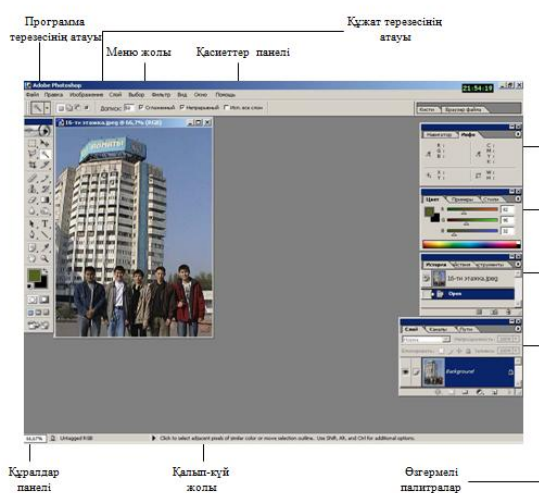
Программа терезесінің атауы

Құжат терезесінің атауы

Меню жолы

Қасиеттер панелі

Adobe Photoshop

21:54:10

Файл Правка Изображение Слой Выбор Фильтр Вид Окно Помощь

Допуск: 32 Сглаженный Непрерывный Исп. все слои

Кисти Браузер файла

16-ти этажка.jpeg @ 66,7% (RGB)

Навигатор Инфо

Цвет Примеры Стили

История Действия Инструменты

16-ти этажка.jpeg

Open

Слои Каналы Пути

Background

66,67%

Click to select adjacent pixels of similar color or move selection outline. Use Shift, Alt, and Ctrl for additional options.

Құралдар панелі

Қалып-күй жолы

Өзгермелі палитралар